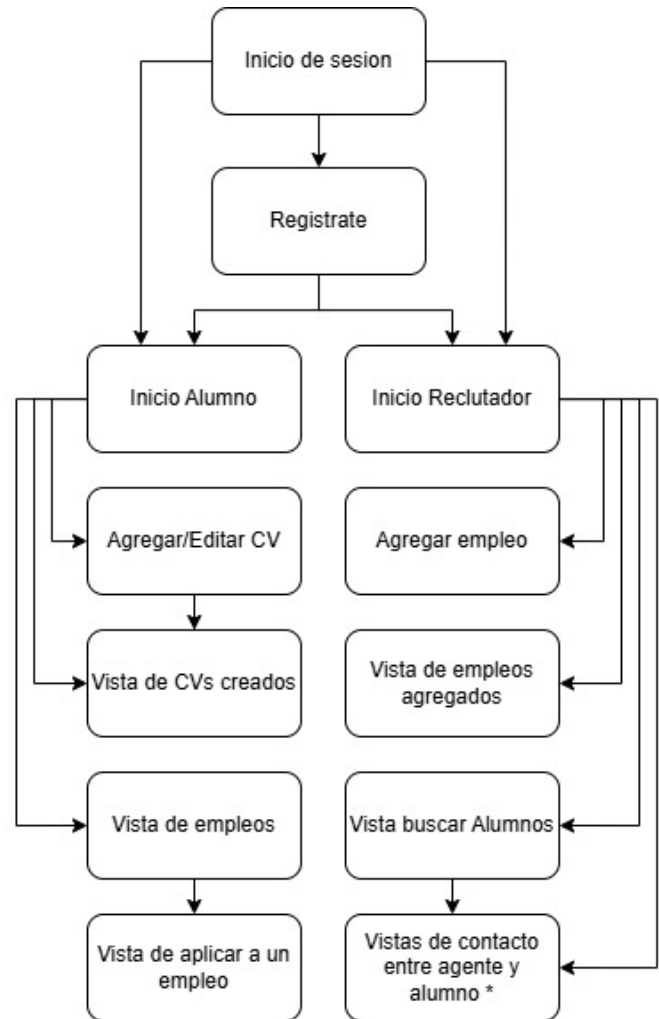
Inicio de sesion

Registrate

Inicio Alumno

Inicio Reclutador

Agregar/Editar CV

Agregar empleo

Vista de CVs creados

Vista de empleos agregados

Vista de empleos

Vista buscar Alumnos

Vista de aplicar a un empleo

Vistas de contacto entre agente y alumno *